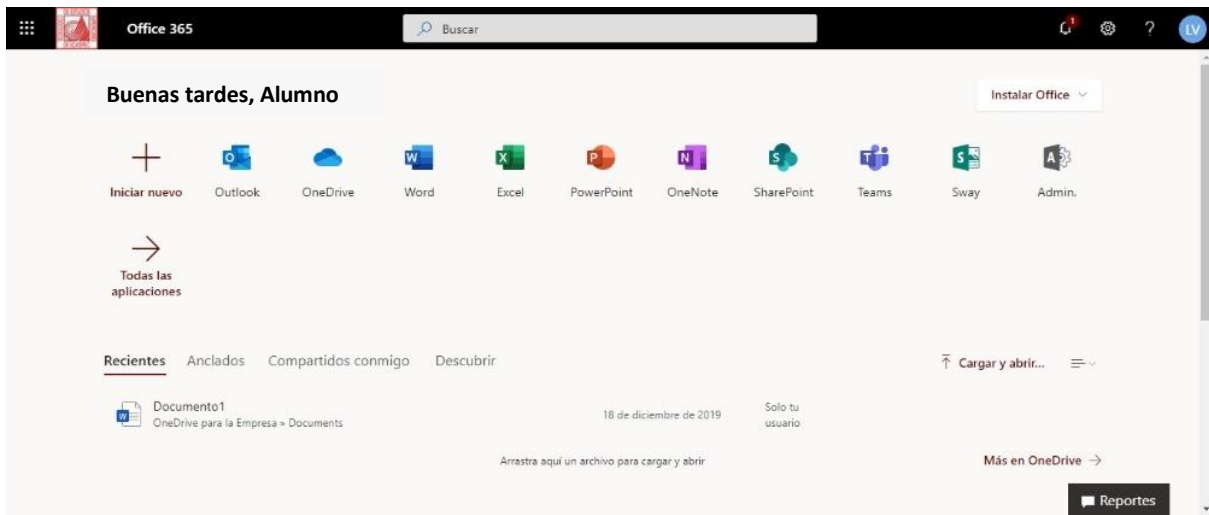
Office 365

Buscar

1

LV

Buenas tardes, Alumno

Instalar Office

Iniciar nuevo

Outlook

OneDrive

Word

Excel

PowerPoint

OneNote

SharePoint

Teams

Sway

Admin.

Todas las aplicaciones

Recientes

Anclados

Compartidos conmigo

Descubrir

Cargar y abrir...

Documento1
OneDrive para la Empresa » Documents

18 de diciembre de 2019

Solo tu usuario

Arrastra aquí un archivo para cargar y abrir

Más en OneDrive

Reportes